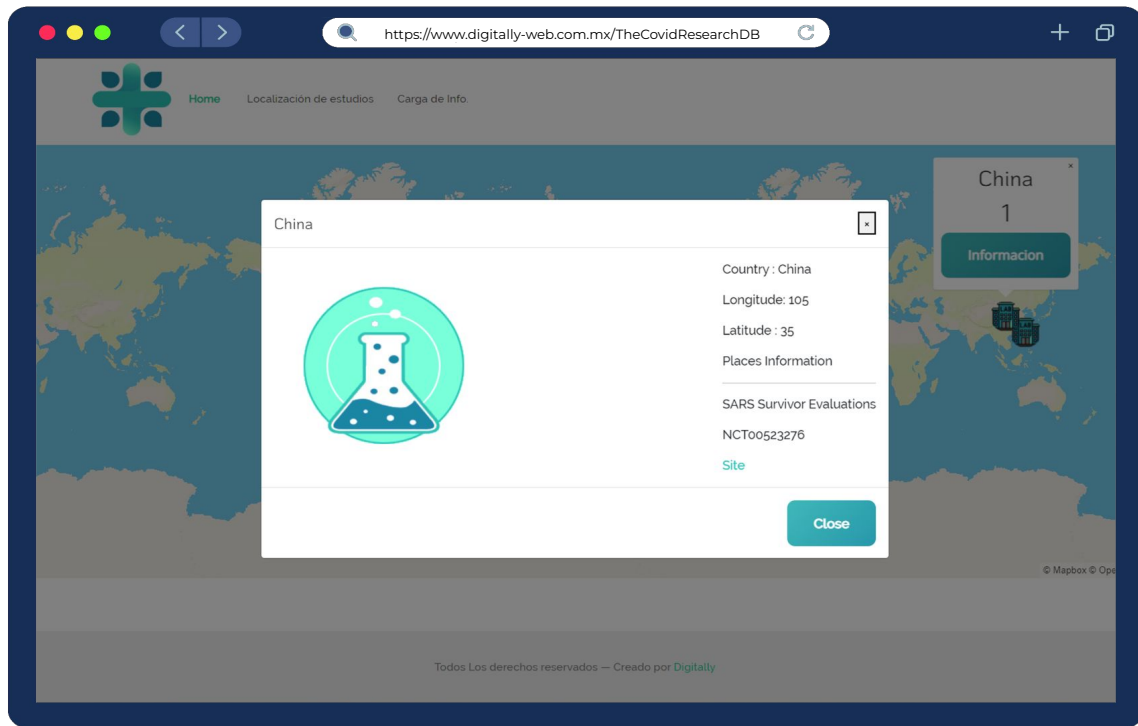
https://www.digitally-web.com.mx/TheCovidResearchDB

Home Localización de estudios Carga de Info.

China
1
Informacion

China

Country : China
Longitude: 105
Latitude : 35
Places Information

SARS Survivor Evaluations
NCT00523276
Site

Close

© Mapbox © Ope

Todos Los derechos reservados — Creado por Digitally